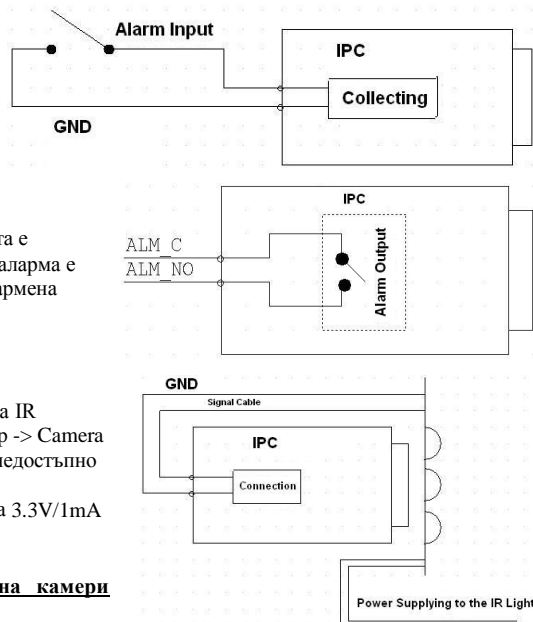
Alarm Input

IPC

Collecting

GND

та е
аларма е
армена

IPC

ALM_C

ALM_NO

Alarm Output

а IR
p -> Camera
недостъпно

а 3.3V/1mA

на камери

GND

Signal Cable

IPC

Connection

Power Supplying to the IR Light